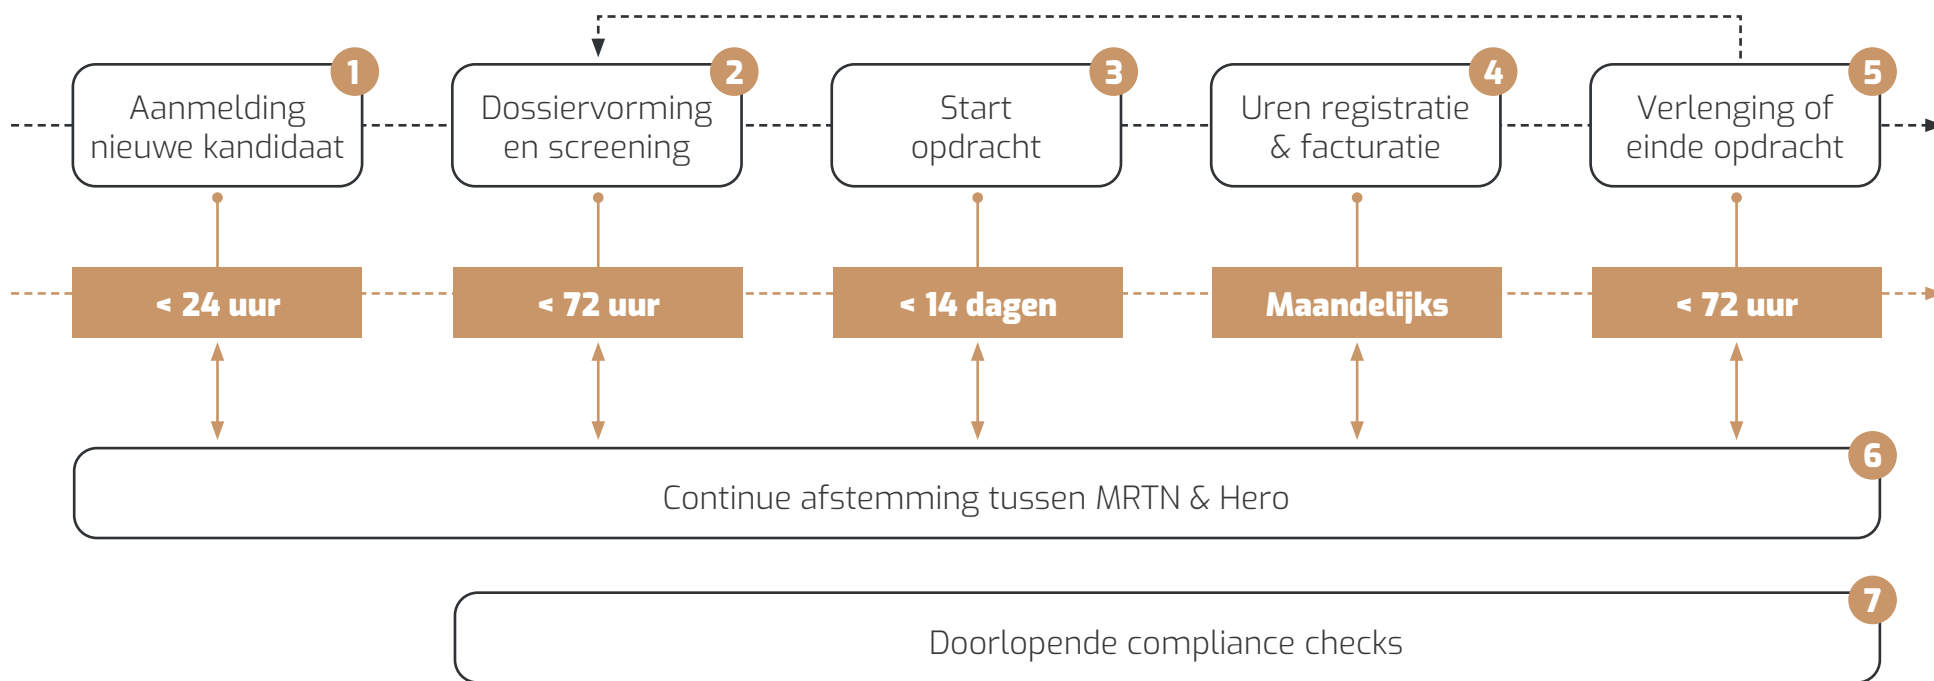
1
Aanmelding nieuwe kandidaat

2
Dossiervorming en screening

3
Start opdracht

4
Uren registratie & facturatie

5
Verlenging of einde opdracht

< 24 uur

< 72 uur

< 14 dagen

Maandelijks

< 72 uur

6
Continue afstemming tussen MRTN & Hero

7
Doorlopende compliance checks